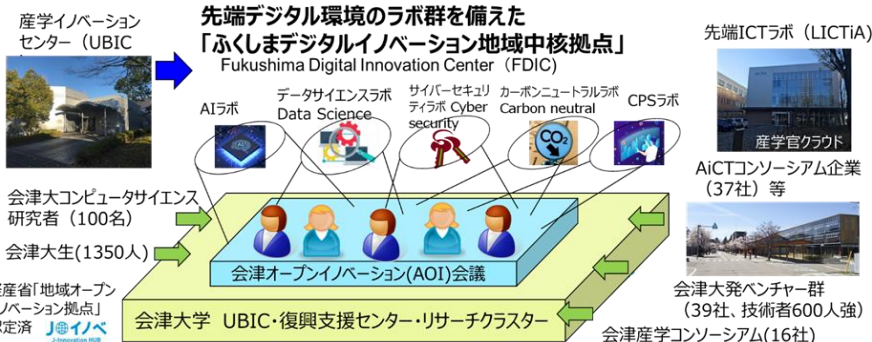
産学イノベーションセンター（UBIC

先端デジタル環境のラボ群を備えた
「ふくしまデジタルイノベーション地域中核拠点」
Fukushima Digital Innovation Center（FDIC）

先端ICTラボ（LICTiA）

産学官クラウド

AIラボ

データサイエンスラボ Data Science

サイバーセキュリティラボ Cyber security

カーボンニュートラルラボ Carbon neutral

$CO_2$

CPSラボ

AiCTコンソーシアム企業（37社）等

会津大コンピュータサイエンス研究者（100名）

会津大生(1350人)

会津オープンイノベーション(AOI)会議

産業省「地域オープンイノベーション拠点」認定済

J-イノベ
J-Innovation HUB

会津大学　UBIC・復興支援センター・リサーチクラスター

会津大発ベンチャー群（39社、技術者600人強）

会津産学コンソーシアム(16社)